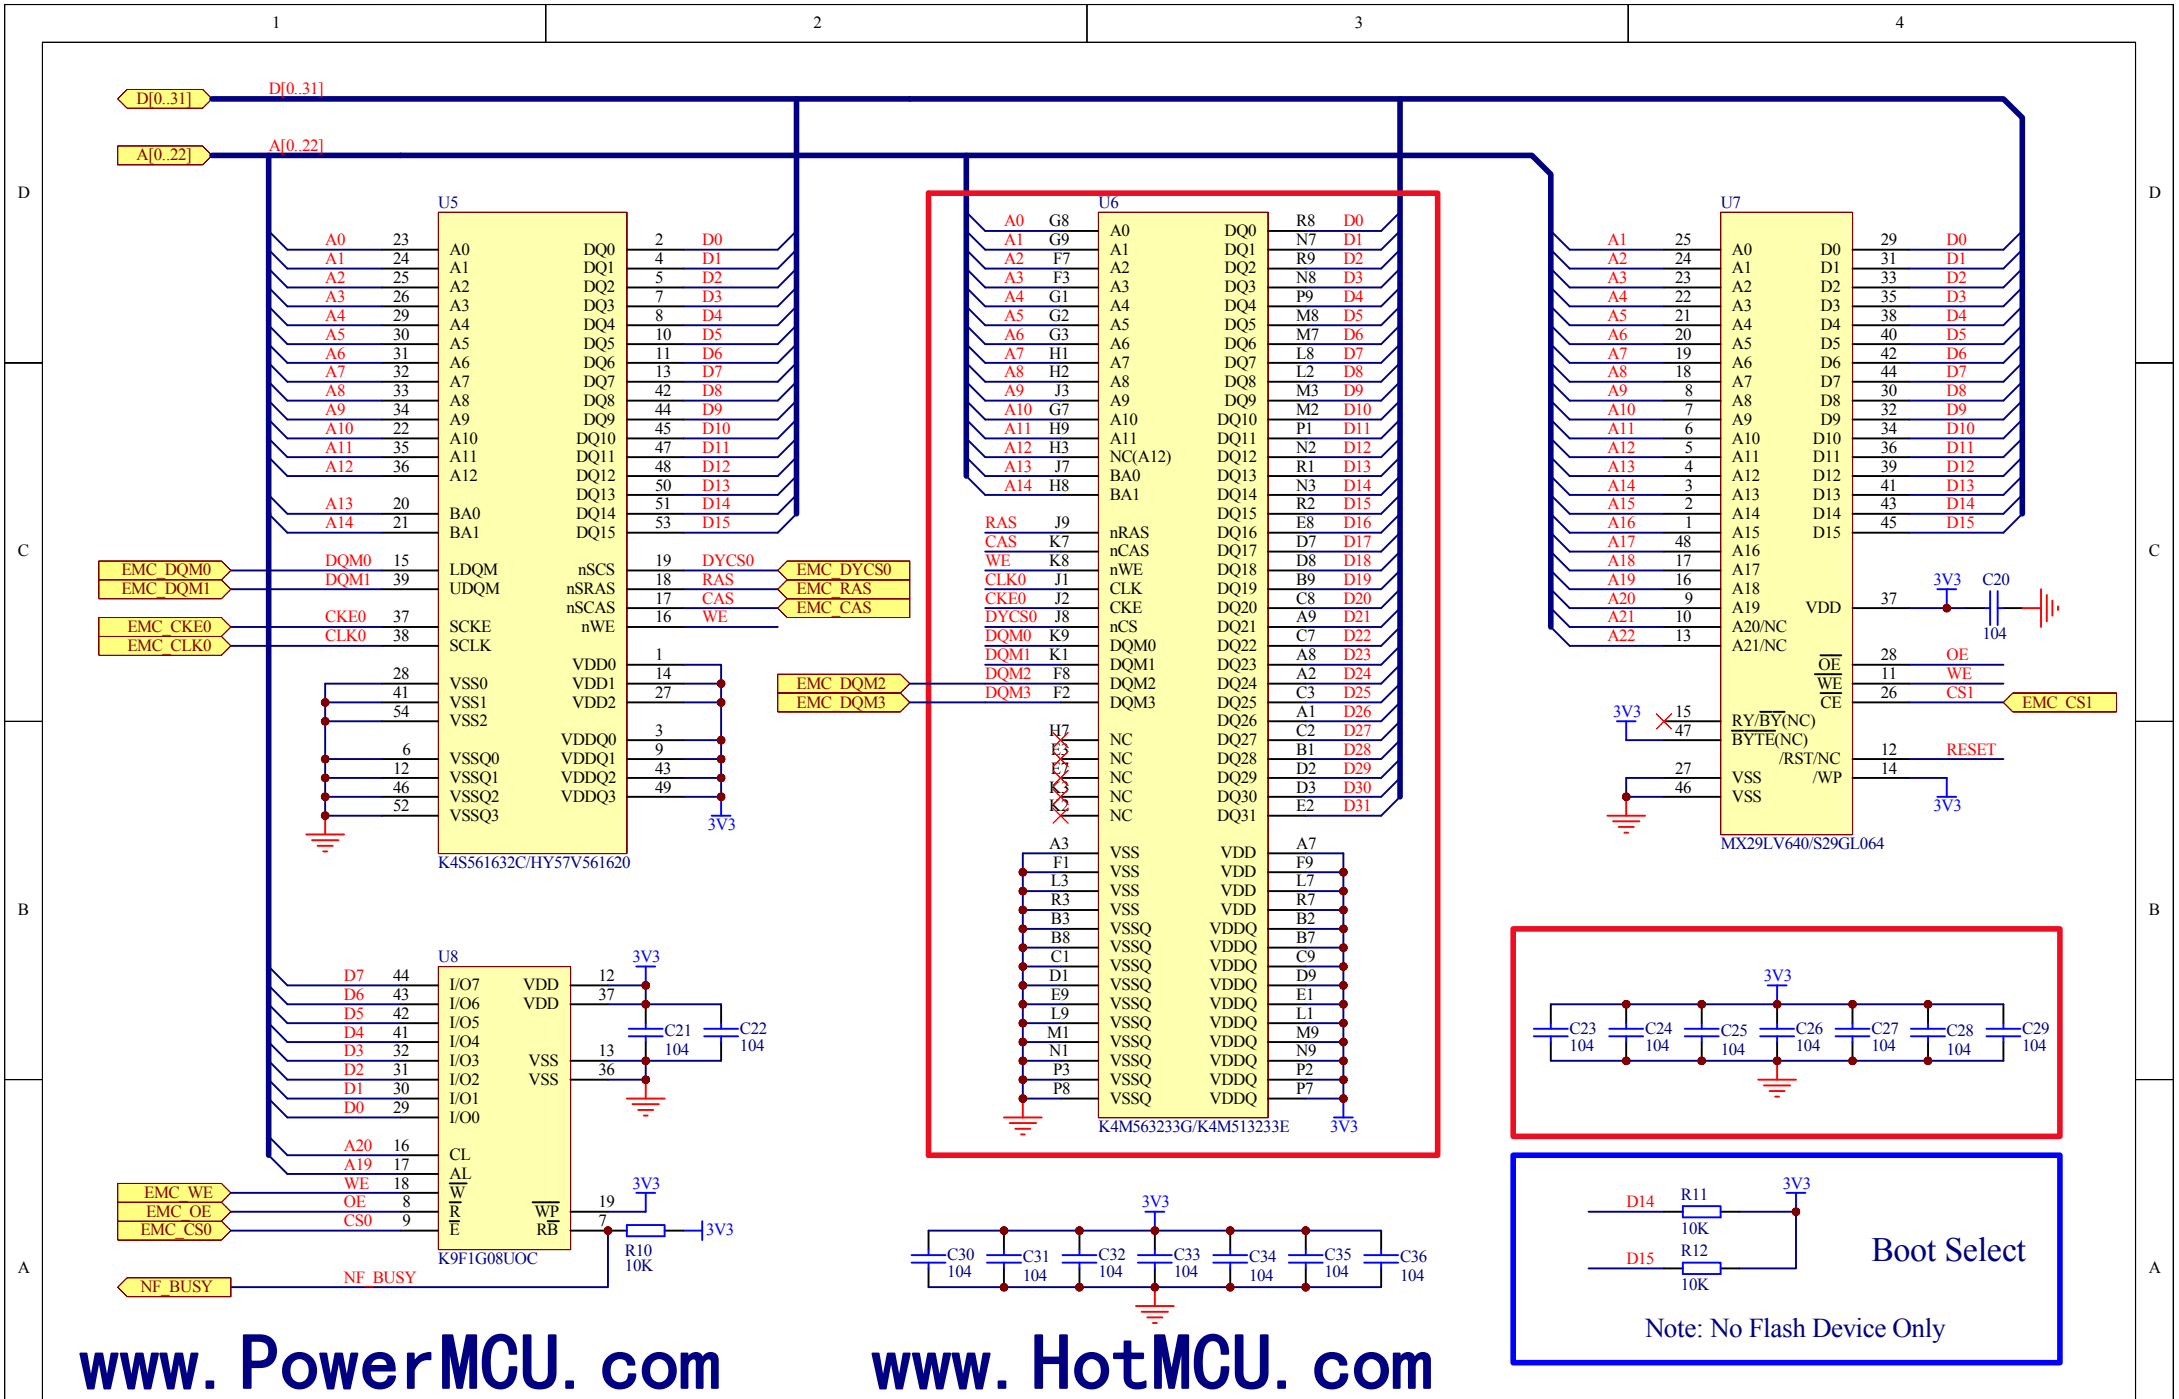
1 2 3 4

D C B A

D[0..31]
D[0..31]
A[0..22]
A[0..22]

U5
A0 23 A0
A1 24 A1
A2 25 A2
A3 26 A3
A4 29 A4
A5 30 A5
A6 31 A6
A7 32 A7
A8 33 A8
A9 34 A9
A10 22 A10
A11 35 A11
A12 36 A12
A13 20 BA0
A14 21 BA1
DQ0 2 D0
DQ1 4 D1
DQ2 5 D2
DQ3 7 D3
DQ4 8 D4
DQ5 10 D5
DQ6 11 D6
DQ7 13 D7
DQ8 42 D8
DQ9 44 D9
DQ10 45 D10
DQ11 47 D11
DQ12 48 D12
DQ13 50 D13
DQ14 51 D14
DQ15 53 D15
EMC_DQM0 DQM0 15 LDQM
EMC_DQM1 DQM1 39 UDQM
EMC_CKE0 CKE0 37 SCKE
EMC_CLK0 CLK0 38 SCLK
nSCS 19 DYCS0 EMC_DYCS0
nSRAS 18 RAS EMC_RAS
nSCAS 17 CAS EMC_CAS
nWE 16 WE
28 VSS0
41 VSS1
54 VSS2
6 VSSQ0
12 VSSQ1
46 VSSQ2
52 VSSQ3
VDD0 1
VDD1 14
VDD2 27
VDDQ0 3
VDDQ1 9
VDDQ2 43
VDDQ3 49
3V3
K4S561632C/HY57V561620

U6
A0 G8 A0
A1 G9 A1
A2 F7 A2
A3 F3 A3
A4 G1 A4
A5 G2 A5
A6 G3 A6
A7 H1 A7
A8 H2 A8
A9 J3 A9
A10 G7 A10
A11 H9 A11
A12 H3 NC(A12)
A13 J7 BA0
A14 H8 BA1
RAS J9 nRAS
CAS K7 nCAS
WE K8 nWE
CLK0 J1 CLK
CKE0 J2 CKE
DYCS0 J8 nCS
DQM0 K9 DQM0
DQM1 K1 DQM1
EMC_DQM2 DQM2 F8 DQM2
EMC_DQM3 DQM3 F2 DQM3
H7 NC
E3 NC
E7 NC
K3 NC
K2 NC
DQ0 R8 D0
DQ1 N7 D1
DQ2 R9 D2
DQ3 N8 D3
DQ4 P9 D4
DQ5 M8 D5
DQ6 M7 D6
DQ7 L8 D7
DQ8 L2 D8
DQ9 M3 D9
DQ10 M2 D10
DQ11 P1 D11
DQ12 N2 D12
DQ13 R1 D13
DQ14 N3 D14
DQ15 R2 D15
DQ16 E8 D16
DQ17 D7 D17
DQ18 D8 D18
DQ19 B9 D19
DQ20 C8 D20
DQ21 A9 D21
DQ22 C7 D22
DQ23 A8 D23
DQ24 A2 D24
DQ25 C3 D25
DQ26 A1 D26
DQ27 C2 D27
DQ28 B1 D28
DQ29 D2 D29
DQ30 D3 D30
DQ31 E2 D31
A3 VSS
F1 VSS
L3 VSS
R3 VSS
B3 VSSQ
B8 VSSQ
C1 VSSQ
D1 VSSQ
E9 VSSQ
L9 VSSQ
M1 VSSQ
N1 VSSQ
P3 VSSQ
P8 VSSQ
VDD A7
VDD F9
VDD L7
VDD R7
VDDQ B2
VDDQ B7
VDDQ C9
VDDQ D9
VDDQ E1
VDDQ L1
VDDQ M9
VDDQ N9
VDDQ P2
VDDQ P7
K4M563233G/K4M513233E
3V3

U7
A1 25 A0
A2 24 A1
A3 23 A2
A4 22 A3
A5 21 A4
A6 20 A5
A7 19 A6
A8 18 A7
A9 8 A8
A10 7 A9
A11 6 A10
A12 5 A11
A13 4 A12
A14 3 A13
A15 2 A14
A16 1 A15
A17 48 A16
A18 17 A17
A19 16 A18
A20 9 A19
A21 10 A20/NC
A22 13 A21/NC
D0 29 D0
D1 31 D1
D2 33 D2
D3 35 D3
D4 38 D4
D5 40 D5
D6 42 D6
D7 44 D7
D8 30 D8
D9 32 D9
D10 34 D10
D11 36 D11
D12 39 D12
D13 41 D13
D14 43 D14
D15 45 D15
VDD 37
3V3 C20 104
$\overline{OE}$ 28 OE
$\overline{WE}$ 11 WE
CE 26 CS1 EMC_CS1
3V3 15 RY/$\overline{BY}$(NC)
47 $\overline{BYTE}$(NC)
/RST/NC 12 RESET
/WP 14
3V3
27 VSS
46 VSS
MX29LV640/S29GL064

3V3
C23 104 C24 104 C25 104 C26 104 C27 104 C28 104 C29 104

U8
D7 44 I/O7
D6 43 I/O6
D5 42 I/O5
D4 41 I/O4
D3 32 I/O3
D2 31 I/O2
D1 30 I/O1
D0 29 I/O0
VDD 12
VDD 37
3V3
C21 104 C22 104
VSS 13
VSS 36
A20 16 CL
A19 17 AL
EMC_WE WE 18 $\overline{W}$
EMC_OE OE 8 $\overline{R}$
EMC_CS0 CS0 9 $\overline{E}$
$\overline{WP}$ 19 3V3
RB 7
R10 10K 3V3
K9F1G08UOC
NF_BUSY NF_BUSY

3V3
C30 104 C31 104 C32 104 C33 104 C34 104 C35 104 C36 104

D14 R11 10K 3V3
D15 R12 10K
Boot Select
Note: No Flash Device Only

www.PowerMCU.com www.HotMCU.com